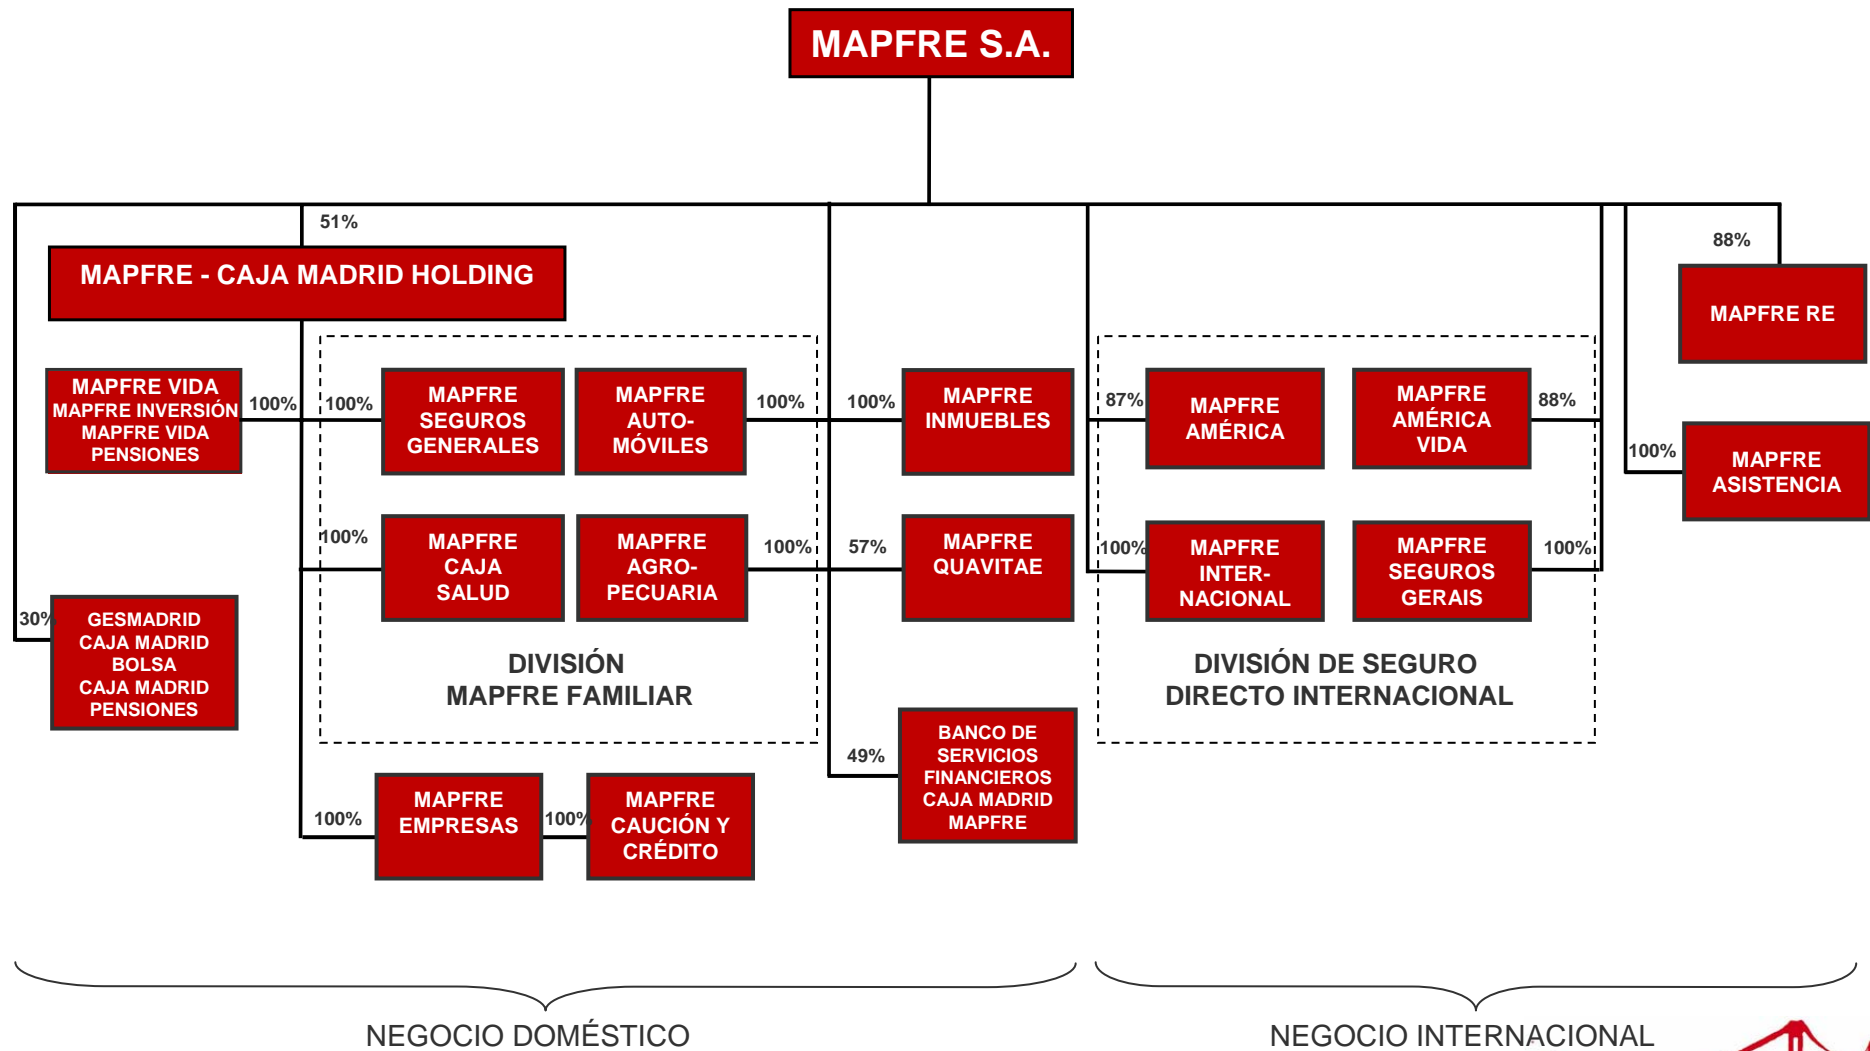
MAPFRE S.A.

51%

MAPFRE - CAJA MADRID HOLDING

88%

MAPFRE RE

MAPFRE VIDA
MAPFRE INVERSIÓN
MAPFRE VIDA PENSIONES

100%

100%

MAPFRE SEGUROS GENERALES

MAPFRE AUTO-MÓVILES

100%

100%

MAPFRE INMUEBLES

87%

MAPFRE AMÉRICA

MAPFRE AMÉRICA VIDA

88%

100%

MAPFRE ASISTENCIA

100%

MAPFRE CAJA SALUD

MAPFRE AGRO-PECUARIA

100%

57%

MAPFRE QUAVITAE

100%

MAPFRE INTER-NACIONAL

MAPFRE SEGUROS GERAIS

100%

30%

GESMADRID
CAJA MADRID BOLSA
CAJA MADRID PENSIONES

DIVISIÓN
MAPFRE FAMILIAR

DIVISIÓN DE SEGURO
DIRECTO INTERNACIONAL

49%

BANCO DE SERVICIOS FINANCIEROS CAJA MADRID MAPFRE

100%

MAPFRE EMPRESAS

100%

MAPFRE CAUCIÓN Y CRÉDITO

NEGOCIO DOMÉSTICO

NEGOCIO INTERNACIONAL